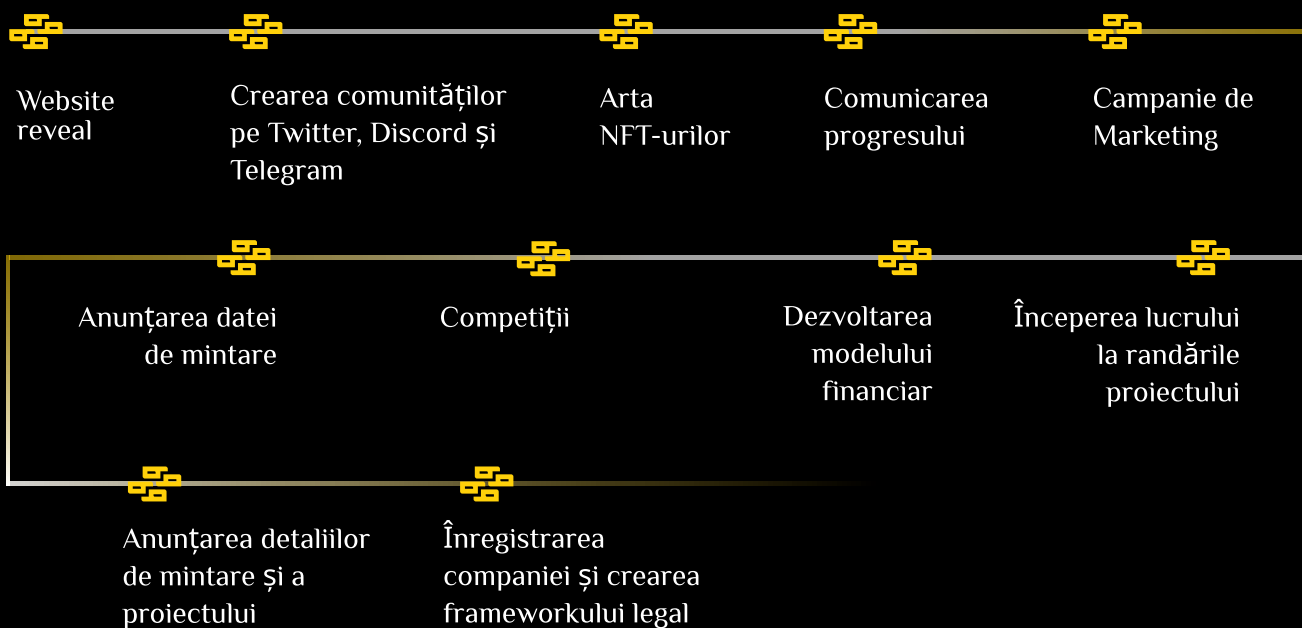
Website reveal

Crearea comunităților pe Twitter, Discord și Telegram

Arta NFT-urilor

Comunicarea progresului

Campanie de Marketing

Anunțarea datei de mintare

Competiții

Dezvoltarea modelului financiar

Începerea lucrului la randările proiectului

Anunțarea detaliilor de mintare și a proiectului

Înregistrarea companiei și crearea frameworkului legal